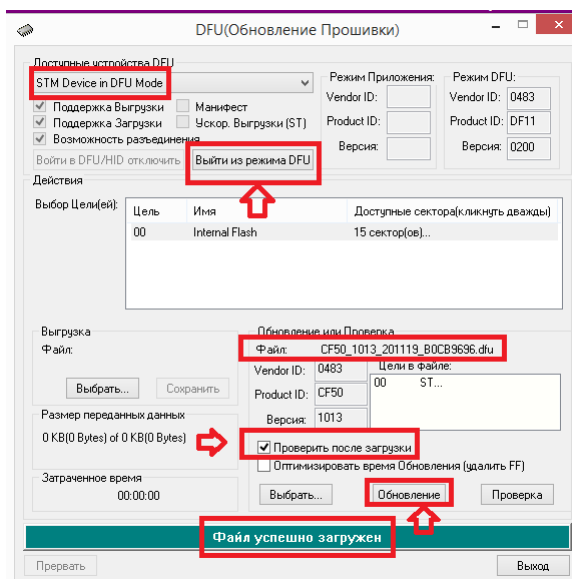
DFU(Обновление Прошивки)

Доступные устройства DFU
STM Device in DFU Mode
Поддержка Выгрузки
Манифест
Поддержка Загрузки
Ускор. Выгрузки (ST)
Возможность разъединения
Войти в DFU/HID отключить
Выйти из режима DFU

Режим Приложения:
Vendor ID:
Product ID:
Версия:

Режим DFU:
Vendor ID: 0483
Product ID: DF11
Версия: 0200

Действия
Выбор Цели(ей):
| Цель | Имя | Доступные сектора(кликнуть дважды) |
|---|---|---|
| 00 | Internal Flash | 15 сектор(ов)... |

Выгрузка
Файл:
Выбрать...
Сохранить

Размер переданных данных
0 KB(0 Bytes) of 0 KB(0 Bytes)

Затраченное время
00:00:00

Обновление или Проверка
Файл: CF50_1013_201119_B0CB9696.dfu
Vendor ID: 0483
Цели в Файле:
00 ST...
Product ID: CF50
Версия: 1013
Проверить после загрузки
Оптимизировать время Обновления (удалить FF)
Выбрать...
Обновление
Проверка

Файл успешно загружен

Прервать
Выход